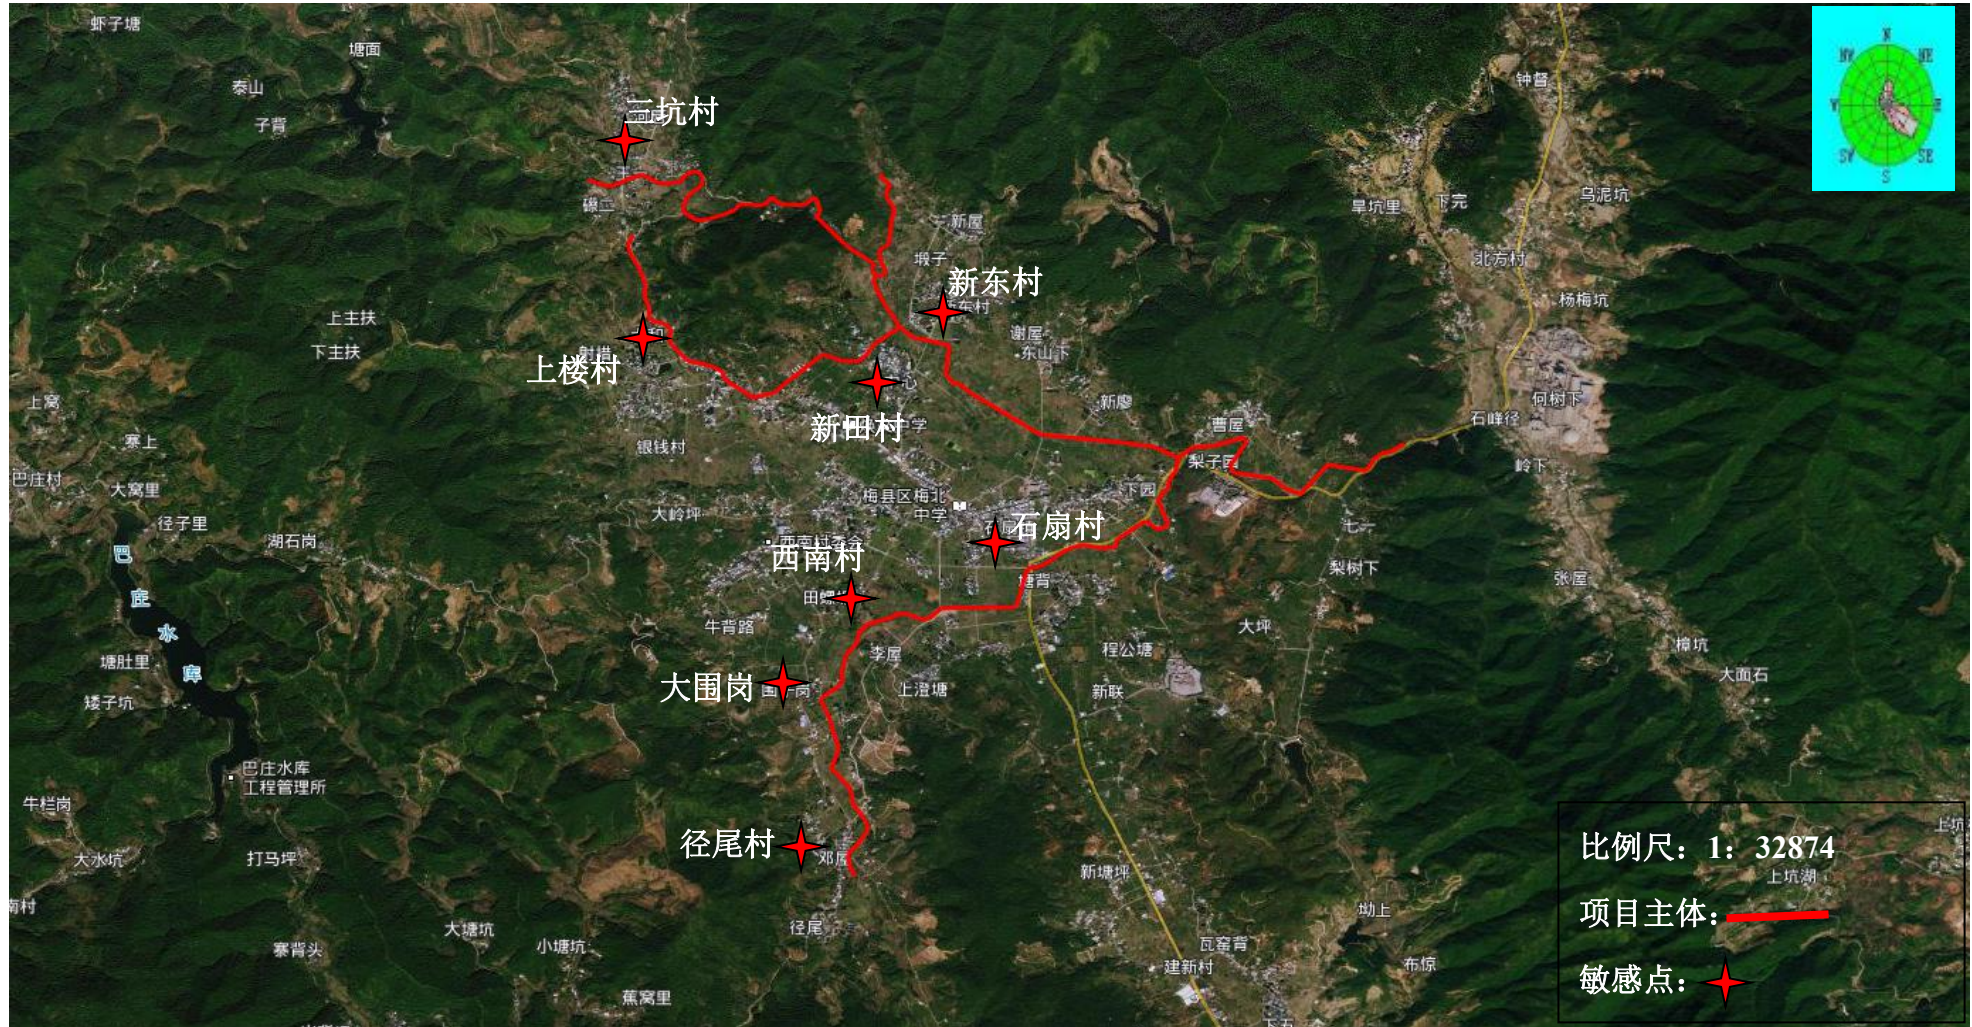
虾子塘
塘面
泰山
子背
三坑村
磜三
新屋
坳子
新东村
新东村
谢屋
东山下
上主扶
下主扶
上楼村
射排
新田村
中学
新陂
曹屋
上窝
寨上
银线村
巴庄村
大窝里
梨子园
梅县区梅北
中学
下园
大岭坪
径子里
湖石岗
石扇村
西南村
西南村委会
田螺
塘背
巴
庄
水
库
牛背路
李屋
程公塘
大坪
塘肚里
大围岗
围岗
上澄塘
新联
矮子坑
巴庄水库
工程管理所
牛栏岗
大水坑
打马坪
径尾村
邓屋
新塘坪
大塘坑
小塘坑
寨背头
径尾
蕉窝里
坳上
瓦窑背
建新村
布惊
钟督
旱坑里
下完
乌泥坑
北方村
杨梅坑
何树下
石畔径
岭下
梨树下
张屋
樟坑
大面石
上坑
上坑湖
N
NW
NE
W
E
SW
SE
S
比例尺：1：32874
项目主体：
敏感点：